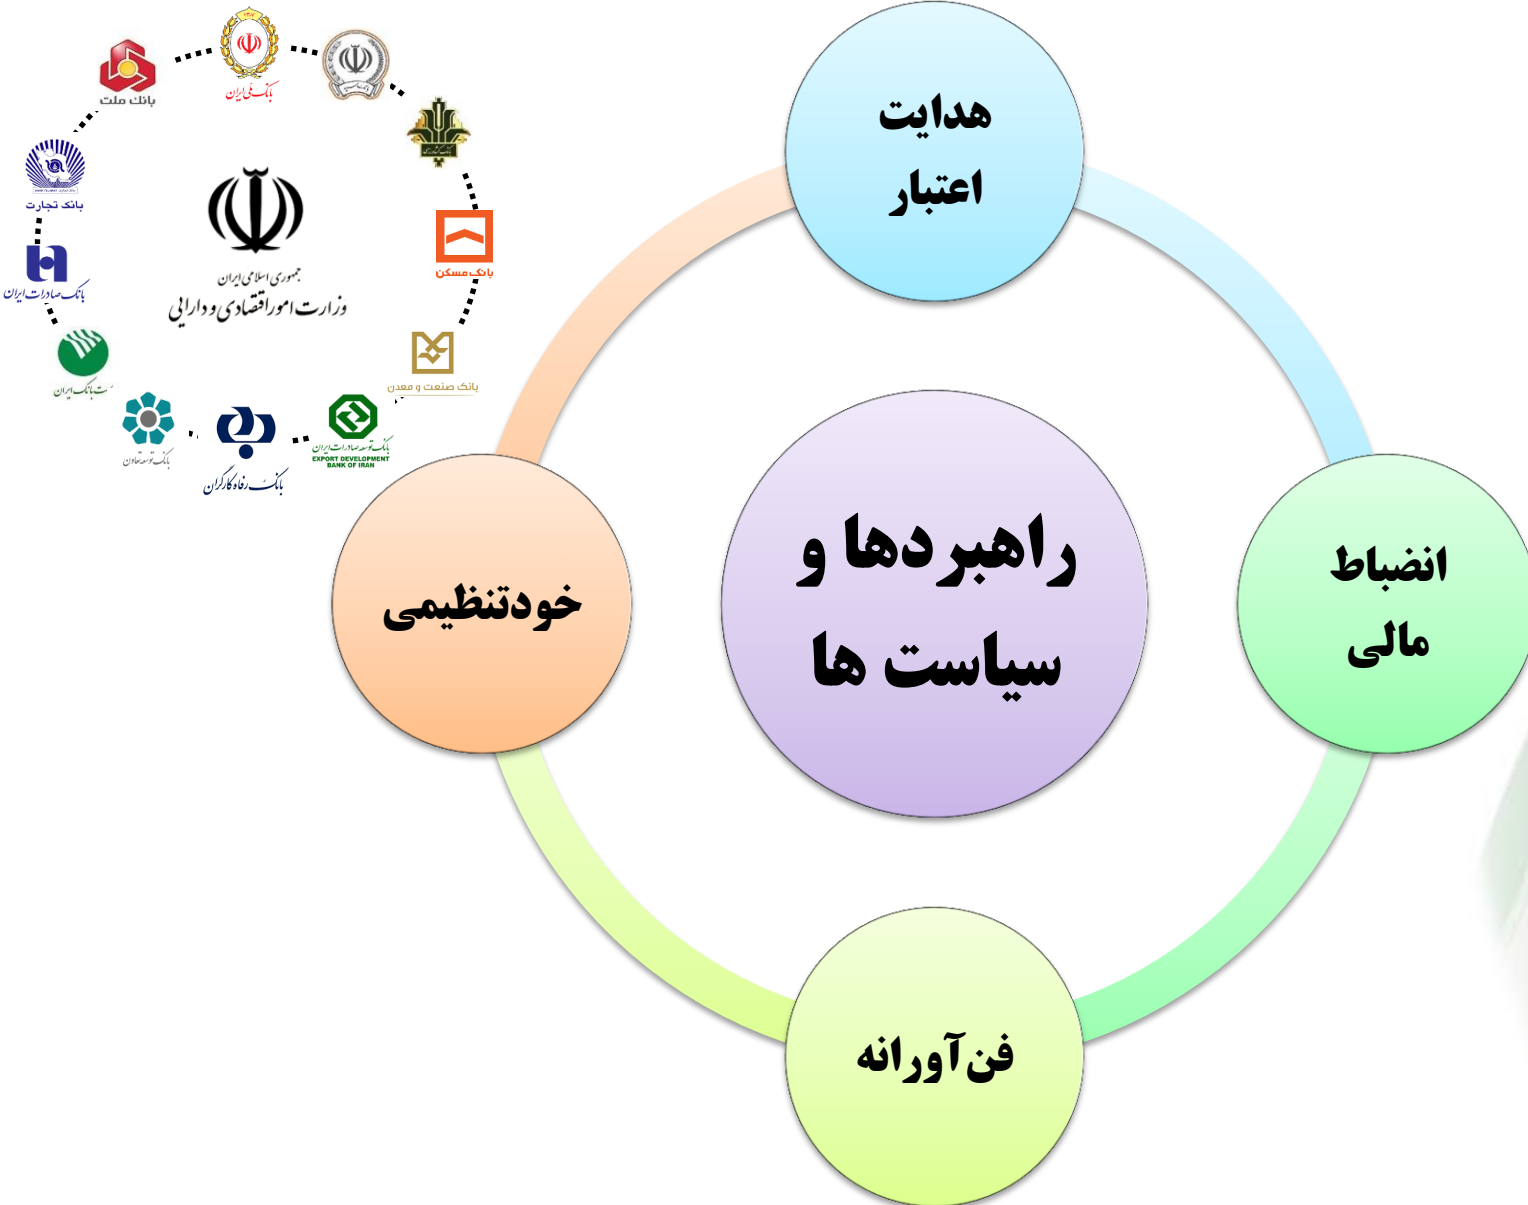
بانک ملت
بانک ملی ایران
بانک تجارت
بانک صادرات ایران
جمهوری اسلامی ایران
وزارت امور اقتصادی و دارایی
بانک مسکن
بانک صنعت و معدن
پست بانک ایران
بانک توسعه تعاون
بانک رفاه کارگران
بانک توسعه صادرات ایران
EXPORT DEVELOPMENT BANK OF IRAN

هدایت اعتبار

انضباط مالی

راهبردها و سیاست ها

خودتنظیمی

فن آورانه